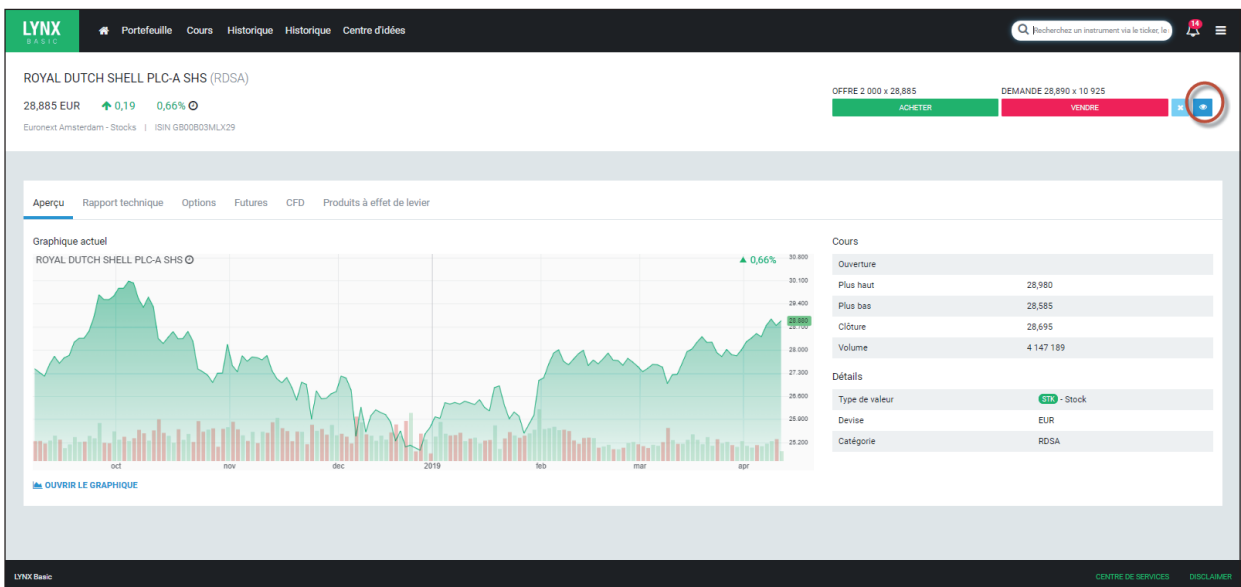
LYNX BASIC

Portefeuille Cours Historique Historique Centre d'idées

Recherchez un instrument via le ticker, le

14

ROYAL DUTCH SHELL PLC-A SHS (RDSA)

28,885 EUR 0,19 0,66%

Euronext Amsterdam - Stocks | ISIN GB00B03MLX29

OFFRE 2 000 x 28,885

DEMANDE 28,890 x 10 925

ACHETER

VENDRE

Aperçu Rapport technique Options Futures CFD Produits à effet de levier

Graphique actuel

ROYAL DUTCH SHELL PLC-A SHS

0,66%

30.800
30.100
29.400
28.880
28.700
28.000
27.300
26.600
25.900
25.200

oct nov dec 2019 feb mar apr

OUVRIR LE GRAPHIQUE

Cours

| Ouverture | |
|---|---|
| Plus haut | 28,980 |
| Plus bas | 28,585 |
| Clôture | 28,695 |
| Volume | 4 147 189 |

Détails

| Type de valeur | STK - Stock |
|---|---|
| Devise | EUR |
| Catégorie | RDSA |

LYNX Basic

CENTRE DE SERVICES DISCLAIMER